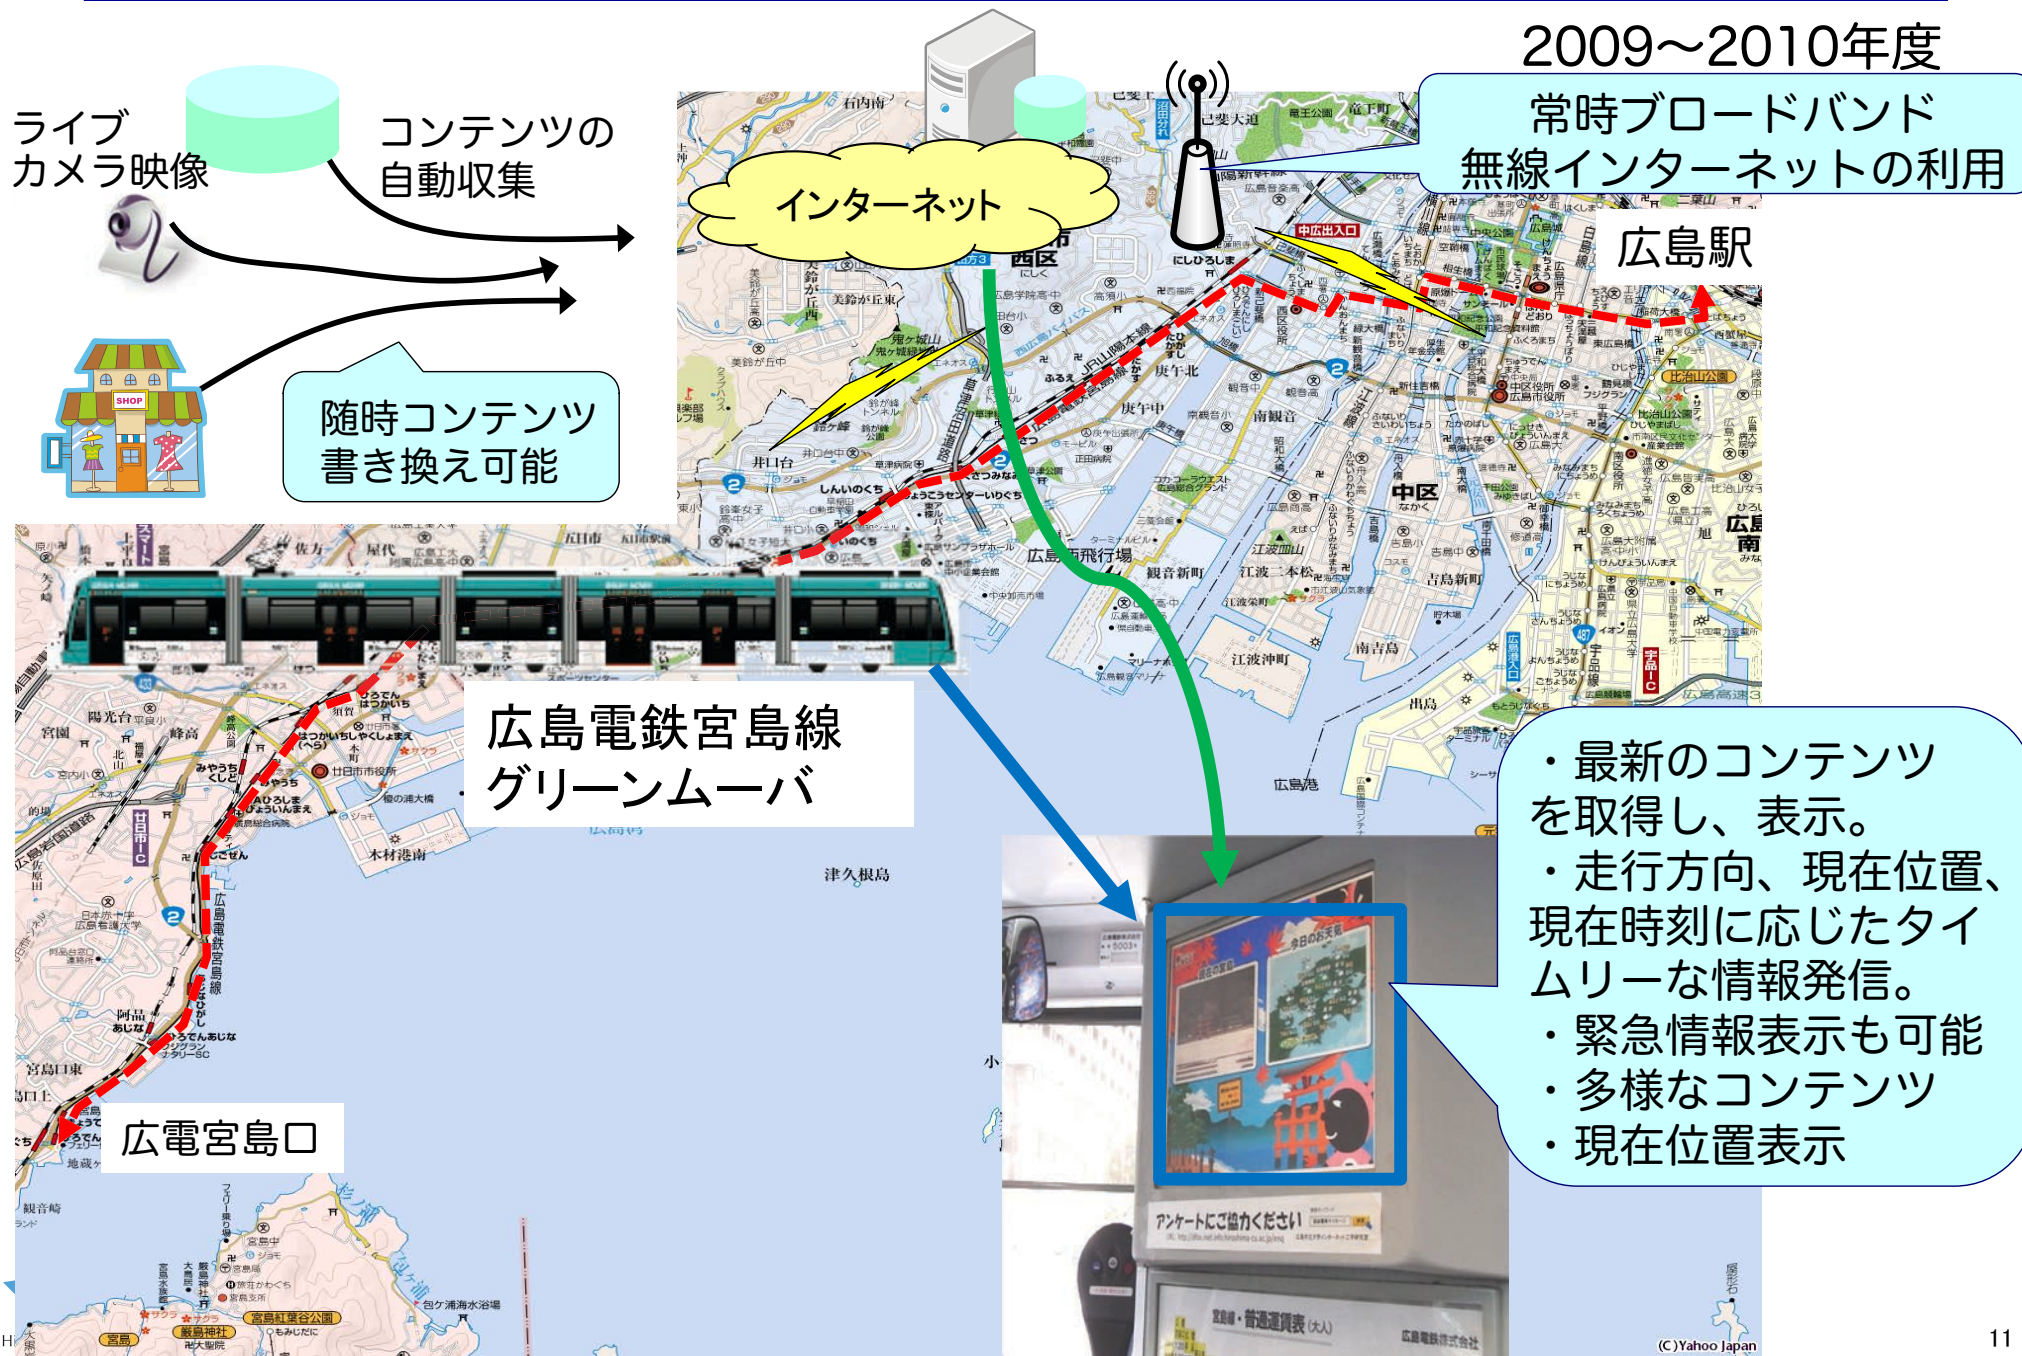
2009～2010年度

ライブ
カメラ映像

コンテンツの
自動収集

インターネット

常時ブロードバンド
無線インターネットの利用

広島駅

随時コンテンツ
書き換え可能

広島電鉄宮島線
グリーンムーバ

広電宮島口

・最新のコンテンツを取得し、表示。
・走行方向、現在位置、現在時刻に応じたタイムリーな情報発信。
・緊急情報表示も可能
・多様なコンテンツ
・現在位置表示

アンケートにご協力ください

宮島線・普通運賃表(大人)

広島電鉄株式会社

(C)Yahoo Japan

11